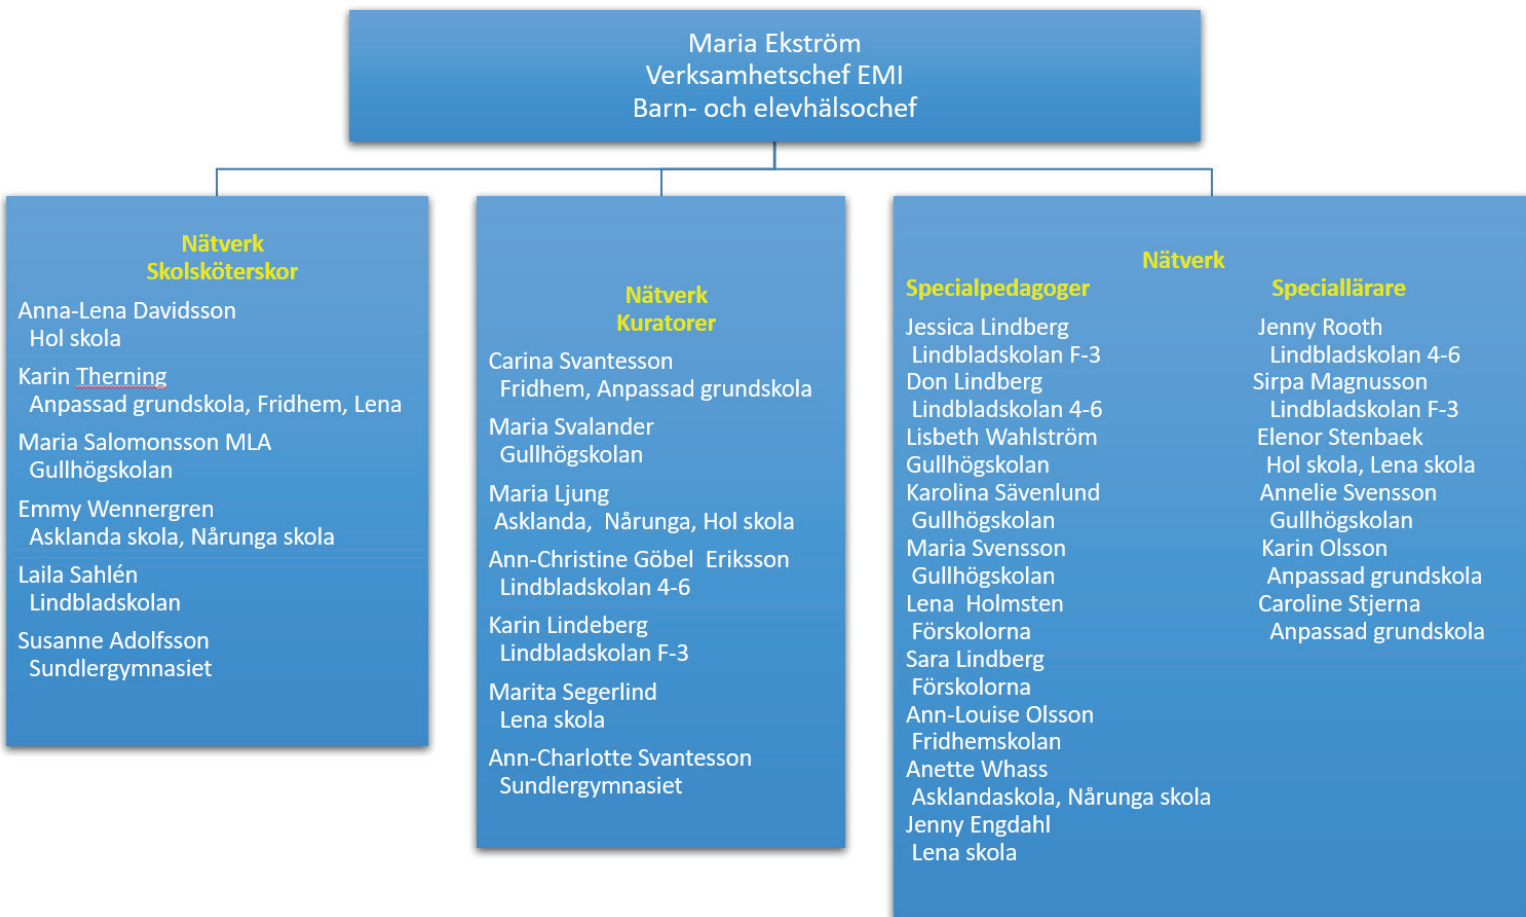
Maria Ekström
Verksamhetschef EMI
Barn- och elevhälsochef

Nätverk
Skolsköterskor

Anna-Lena Davidsson
Hol skola

Karin Therning
Anpassad grundskola, Fridhem, Lena

Maria Salomonsson MLA
Gullhögskolan

Emmy Wennergren
Asklanda skola, Nårunga skola

Laila Sahlén
Lindbladskolan

Susanne Adolfsson
Sundlergymnasiet

Nätverk
Kuratorer

Carina Svantesson
Fridhem, Anpassad grundskola

Maria Svalander
Gullhögskolan

Maria Ljung
Asklanda, Nårunga, Hol skola

Ann-Christine Göbel Eriksson
Lindbladskolan 4-6

Karin Lindeberg
Lindbladskolan F-3

Marita Segerlind
Lena skola

Ann-Charlotte Svantesson
Sundlergymnasiet

Nätverk

Specialpedagoger

Jessica Lindberg
Lindbladskolan F-3
Don Lindberg
Lindbladskolan 4-6
Lisbeth Wahlström
Gullhögskolan
Karolina Sävenlund
Gullhögskolan
Maria Svensson
Gullhögskolan
Lena Holmsten
Förskolorna
Sara Lindberg
Förskolorna
Ann-Louise Olsson
Fridhemskolan
Anette Whass
Asklandaskola, Nårunga skola
Jenny Engdahl
Lena skola

Speciallärare

Jenny Rooth
Lindbladskolan 4-6
Sirpa Magnusson
Lindbladskolan F-3
Elenor Stenbaek
Hol skola, Lena skola
Annelie Svensson
Gullhögskolan
Karin Olsson
Anpassad grundskola
Caroline Stjerna
Anpassad grundskola